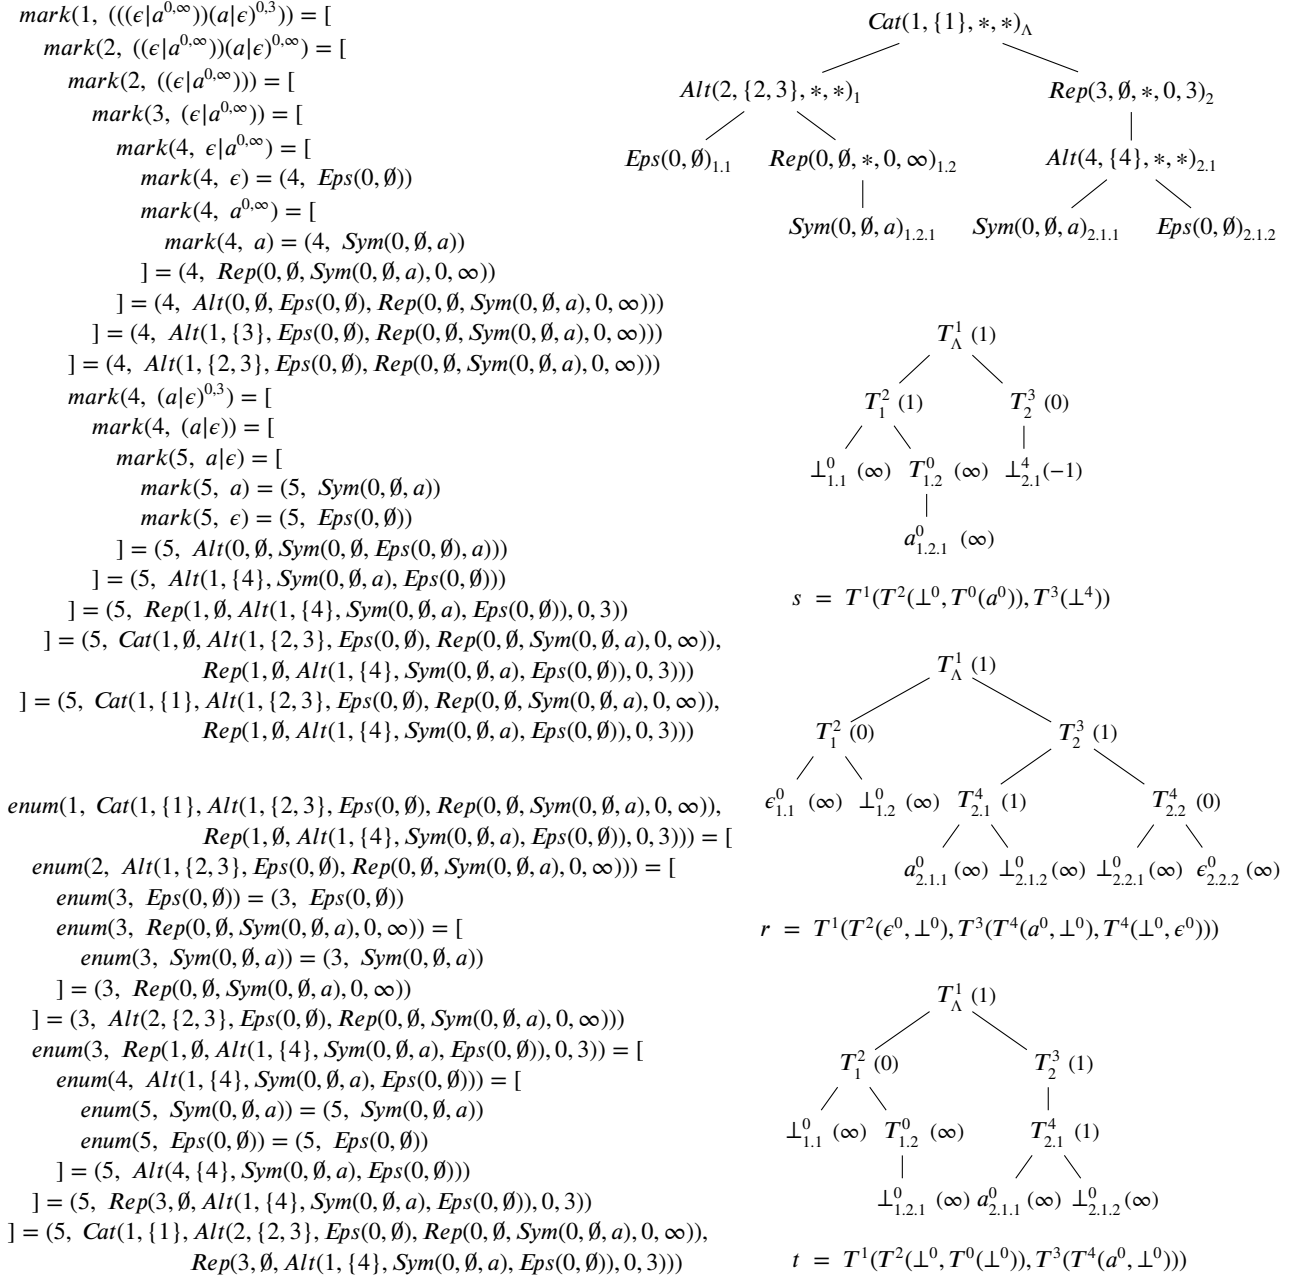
$mark(1,\ (((\epsilon|a^{0,\infty}))(a|\epsilon)^{0,3})) = [$
$mark(2,\ ((\epsilon|a^{0,\infty}))(a|\epsilon)^{0,\infty}) = [$
$mark(2,\ ((\epsilon|a^{0,\infty}))) = [$
$mark(3,\ (\epsilon|a^{0,\infty})) = [$
$mark(4,\ \epsilon|a^{0,\infty}) = [$
$mark(4,\ \epsilon) = (4,\ Eps(0,\emptyset))$
$mark(4,\ a^{0,\infty}) = [$
$mark(4,\ a) = (4,\ Sym(0,\emptyset,a))$
$] = (4,\ Rep(0,\emptyset,Sym(0,\emptyset,a),0,\infty))$
$] = (4,\ Alt(0,\emptyset,Eps(0,\emptyset),Rep(0,\emptyset,Sym(0,\emptyset,a),0,\infty)))$
$] = (4,\ Alt(1,\{3\},Eps(0,\emptyset),Rep(0,\emptyset,Sym(0,\emptyset,a),0,\infty)))$
$] = (4,\ Alt(1,\{2,3\},Eps(0,\emptyset),Rep(0,\emptyset,Sym(0,\emptyset,a),0,\infty)))$
$mark(4,\ (a|\epsilon)^{0,3}) = [$
$mark(4,\ (a|\epsilon)) = [$
$mark(5,\ a|\epsilon) = [$
$mark(5,\ a) = (5,\ Sym(0,\emptyset,a))$
$mark(5,\ \epsilon) = (5,\ Eps(0,\emptyset))$
$] = (5,\ Alt(0,\emptyset,Sym(0,\emptyset,Eps(0,\emptyset),a)))$
$] = (5,\ Alt(1,\{4\},Sym(0,\emptyset,a),Eps(0,\emptyset)))$
$] = (5,\ Rep(1,\emptyset,Alt(1,\{4\},Sym(0,\emptyset,a),Eps(0,\emptyset)),0,3))$
$] = (5,\ Cat(1,\emptyset,Alt(1,\{2,3\},Eps(0,\emptyset),Rep(0,\emptyset,Sym(0,\emptyset,a),0,\infty)),$ $Rep(1,\emptyset,Alt(1,\{4\},Sym(0,\emptyset,a),Eps(0,\emptyset)),0,3)))$
$] = (5,\ Cat(1,\{1\},Alt(1,\{2,3\},Eps(0,\emptyset),Rep(0,\emptyset,Sym(0,\emptyset,a),0,\infty)),$ $Rep(1,\emptyset,Alt(1,\{4\},Sym(0,\emptyset,a),Eps(0,\emptyset)),0,3)))$

$enum(1,\ Cat(1,\{1\},Alt(1,\{2,3\},Eps(0,\emptyset),Rep(0,\emptyset,Sym(0,\emptyset,a),0,\infty)),$ $Rep(1,\emptyset,Alt(1,\{4\},Sym(0,\emptyset,a),Eps(0,\emptyset)),0,3))) = [$
$enum(2,\ Alt(1,\{2,3\},Eps(0,\emptyset),Rep(0,\emptyset,Sym(0,\emptyset,a),0,\infty))) = [$
$enum(3,\ Eps(0,\emptyset)) = (3,\ Eps(0,\emptyset))$
$enum(3,\ Rep(0,\emptyset,Sym(0,\emptyset,a),0,\infty)) = [$
$enum(3,\ Sym(0,\emptyset,a)) = (3,\ Sym(0,\emptyset,a))$
$] = (3,\ Rep(0,\emptyset,Sym(0,\emptyset,a),0,\infty))$
$] = (3,\ Alt(2,\{2,3\},Eps(0,\emptyset),Rep(0,\emptyset,Sym(0,\emptyset,a),0,\infty)))$
$enum(3,\ Rep(1,\emptyset,Alt(1,\{4\},Sym(0,\emptyset,a),Eps(0,\emptyset)),0,3)) = [$
$enum(4,\ Alt(1,\{4\},Sym(0,\emptyset,a),Eps(0,\emptyset))) = [$
$enum(5,\ Sym(0,\emptyset,a)) = (5,\ Sym(0,\emptyset,a))$
$enum(5,\ Eps(0,\emptyset)) = (5,\ Eps(0,\emptyset))$
$] = (5,\ Alt(4,\{4\},Sym(0,\emptyset,a),Eps(0,\emptyset)))$
$] = (5,\ Rep(3,\emptyset,Alt(1,\{4\},Sym(0,\emptyset,a),Eps(0,\emptyset)),0,3))$
$] = (5,\ Cat(1,\{1\},Alt(2,\{2,3\},Eps(0,\emptyset),Rep(0,\emptyset,Sym(0,\emptyset,a),0,\infty)),$ $Rep(3,\emptyset,Alt(1,\{4\},Sym(0,\emptyset,a),Eps(0,\emptyset)),0,3)))$

$Cat(1,\{1\},*,*)_\Lambda$
$Alt(2,\{2,3\},*,*)_1$ $Rep(3,\emptyset,*,0,3)_2$
$Eps(0,\emptyset)_{1.1}$ $Rep(0,\emptyset,*,0,\infty)_{1.2}$ $Alt(4,\{4\},*,*)_{2.1}$
$Sym(0,\emptyset,a)_{1.2.1}$ $Sym(0,\emptyset,a)_{2.1.1}$ $Eps(0,\emptyset)_{2.1.2}$

$T^1_\Lambda\ (1)$
$T^2_1\ (1)$ $T^3_2\ (0)$
$\bot^0_{1.1}\ (\infty)$ $T^0_{1.2}\ (\infty)$ $\bot^4_{2.1}(-1)$
$a^0_{1.2.1}\ (\infty)$

$s\ =\ T^1(T^2(\bot^0,T^0(a^0)),T^3(\bot^4))$

$T^1_\Lambda\ (1)$
$T^2_1\ (0)$ $T^3_2\ (1)$
$\epsilon^0_{1.1}\ (\infty)$ $\bot^0_{1.2}\ (\infty)$ $T^4_{2.1}\ (1)$ $T^4_{2.2}\ (0)$
$a^0_{2.1.1}\ (\infty)$ $\bot^0_{2.1.2}(\infty)$ $\bot^0_{2.2.1}(\infty)$ $\epsilon^0_{2.2.2}\ (\infty)$

$r\ =\ T^1(T^2(\epsilon^0,\bot^0),T^3(T^4(a^0,\bot^0),T^4(\bot^0,\epsilon^0)))$

$T^1_\Lambda\ (1)$
$T^2_1\ (0)$ $T^3_2\ (1)$
$\bot^0_{1.1}\ (\infty)$ $T^0_{1.2}\ (\infty)$ $T^4_{2.1}\ (1)$
$\bot^0_{1.2.1}\ (\infty)$ $a^0_{2.1.1}\ (\infty)$ $\bot^0_{2.1.2}(\infty)$

$t\ =\ T^1(T^2(\bot^0,T^0(\bot^0)),T^3(T^4(a^0,\bot^0)))$